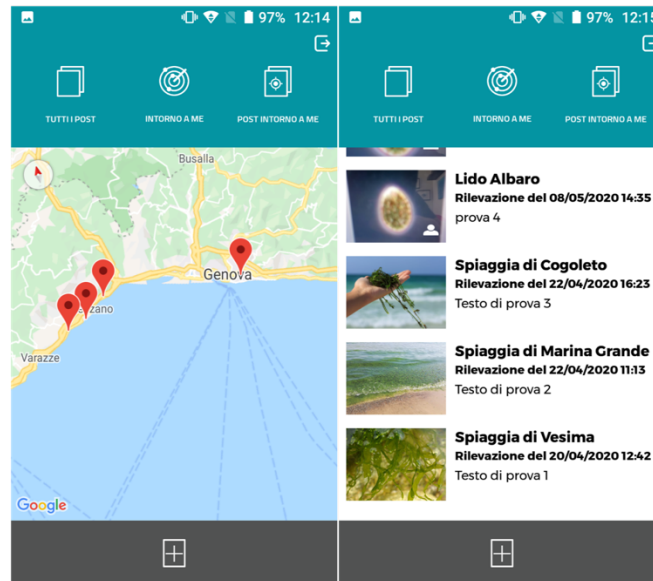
97% 12:14

TUTTI I POST

INTORNO A ME

POST INTORNO A ME

Busalla

Genova

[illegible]zano

Varazze

Google

97% 12:1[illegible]

TUTTI I POST

INTORNO A ME

POST INTORNO A ME

Lido Albaro
Rilevazione del 08/05/2020 14:35
prova 4

Spiaggia di Cogoleto
Rilevazione del 22/04/2020 16:23
Testo di prova 3

Spiaggia di Marina Grande
Rilevazione del 22/04/2020 11:13
Testo di prova 2

Spiaggia di Vesima
Rilevazione del 20/04/2020 12:42
Testo di prova 1